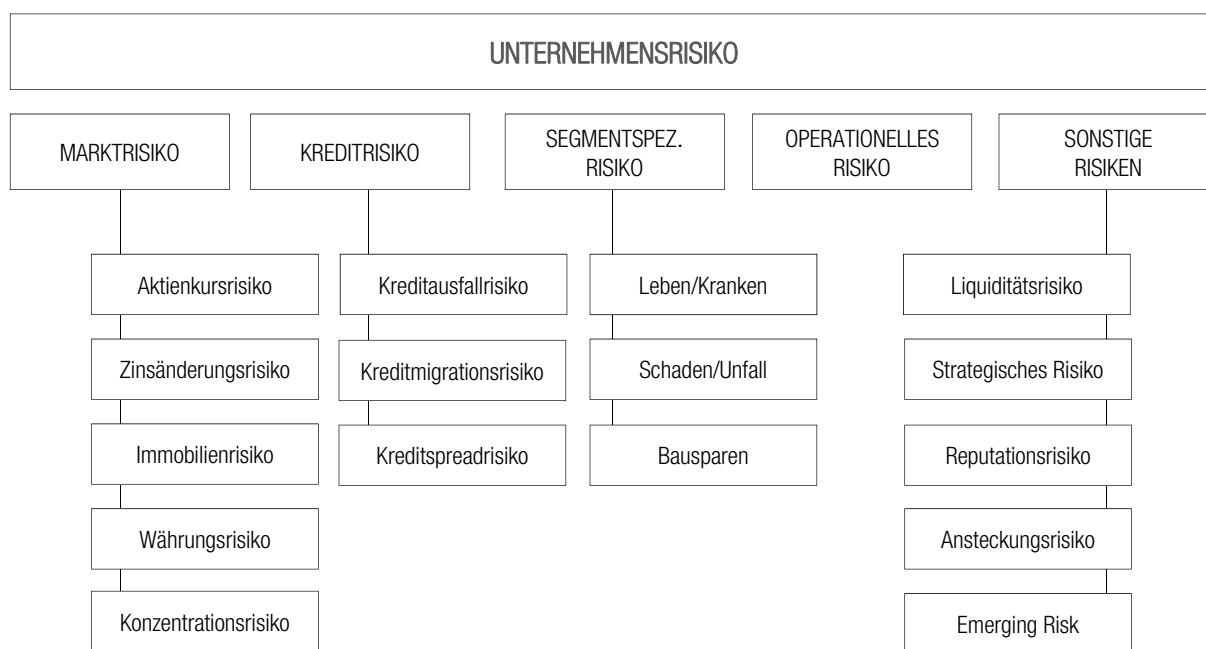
UNTERNEHMENSRISIKO

MARKTRISIKO

Aktienkursrisiko

Zinsänderungsrisiko

Immobilienrisiko

Währungsrisiko

Konzentrationsrisiko

KREDITRISIKO

Kreditausfallrisiko

Kreditmigrationsrisiko

Kreditspreadrisiko

SEGMENTSPEZ. RISIKO

Leben/Kranken

Schaden/Unfall

Bausparen

OPERATIONELLES RISIKO

SONSTIGE RISIKEN

Liquiditätsrisiko

Strategisches Risiko

Reputationsrisiko

Ansteckungsrisiko

Emerging Risk